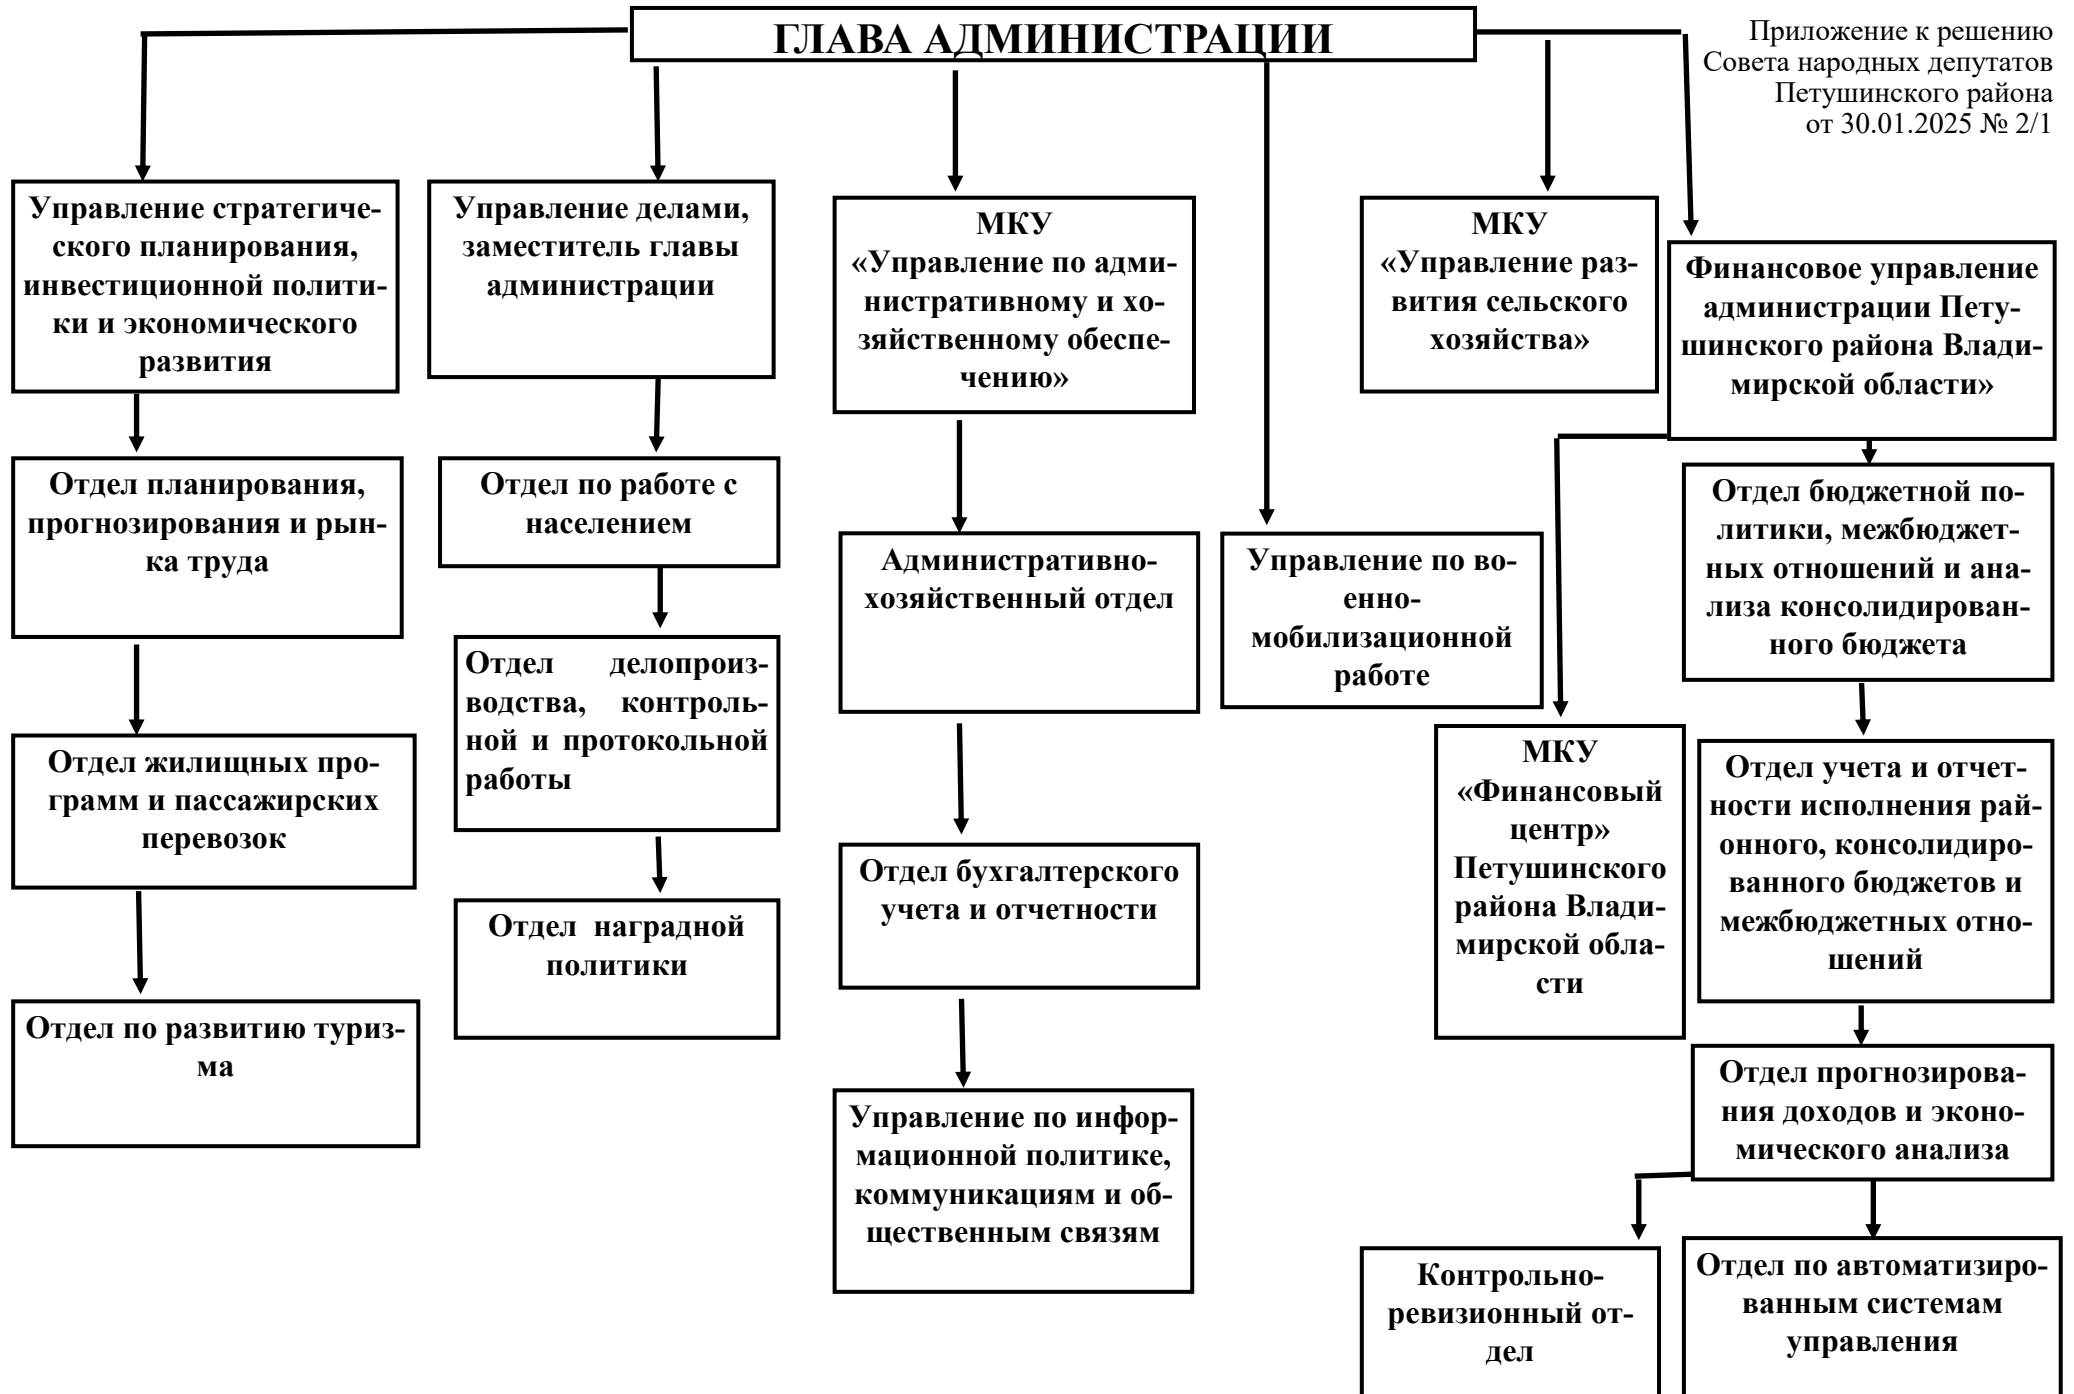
ГЛАВА АДМИНИСТРАЦИИ

Приложение к решению Совета народных депутатов Петушинского района от 30.01.2025 № 2/1

Управление стратегического планирования, инвестиционной политики и экономического развития

Отдел планирования, прогнозирования и рынка труда

Отдел жилищных программ и пассажирских перевозок

Отдел по развитию туризма

Управление делами, заместитель главы администрации

Отдел по работе с населением

Отдел делопроизводства, контрольной и протокольной работы

Отдел наградной политики

МКУ «Управление по административному и хозяйственному обеспечению»

Административно-хозяйственный отдел

Отдел бухгалтерского учета и отчетности

Управление по информационной политике, коммуникациям и общественным связям

Управление по военно-мобилизационной работе

МКУ «Управление развития сельского хозяйства»

Финансовое управление администрации Петушинского района Владимирской области»

МКУ «Финансовый центр» Петушинского района Владимирской области

Отдел бюджетной политики, межбюджетных отношений и анализа консолидированного бюджета

Отдел учета и отчетности исполнения районного, консолидированного бюджетов и межбюджетных отношений

Отдел прогнозирования доходов и экономического анализа

Контрольно-ревизионный отдел

Отдел по автоматизированным системам управления